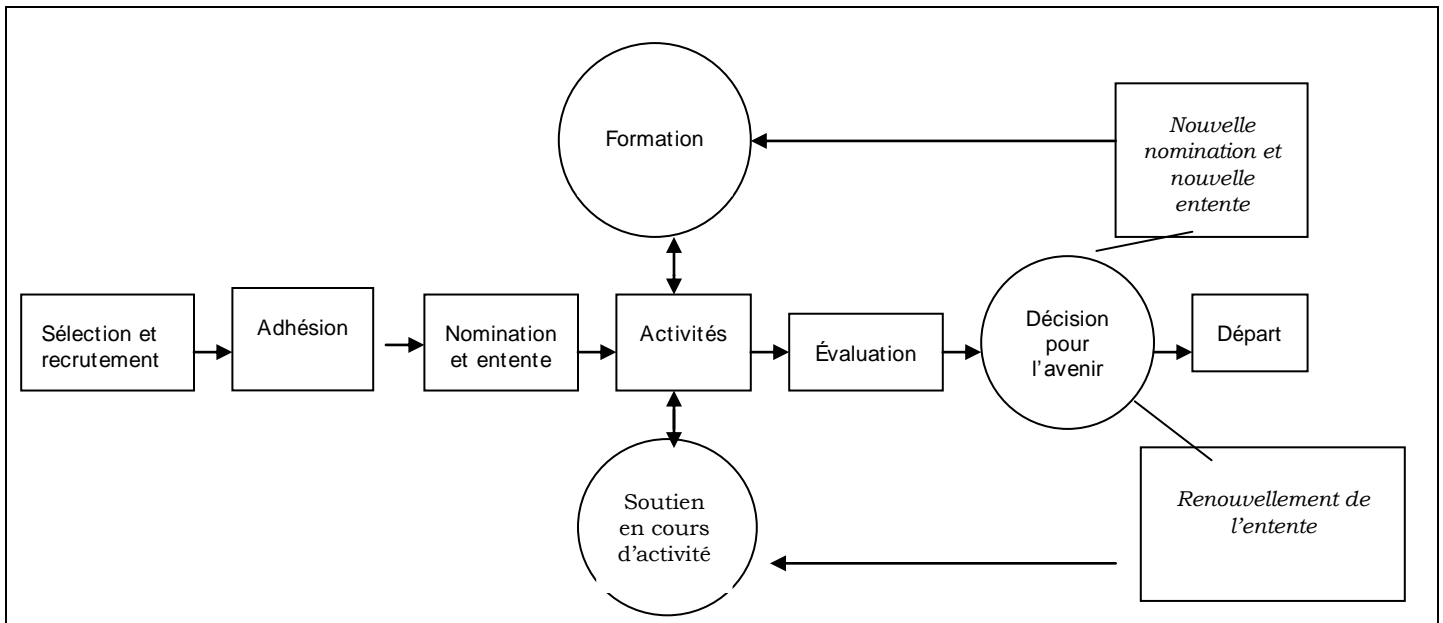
Formation

Nouvelle nomination et nouvelle entente

Sélection et recrutement

Adhésion

Nomination et entente

Activités

Évaluation

Décision pour l'avenir

Départ

Soutien en cours d'activité

Renouvellement de l'entente